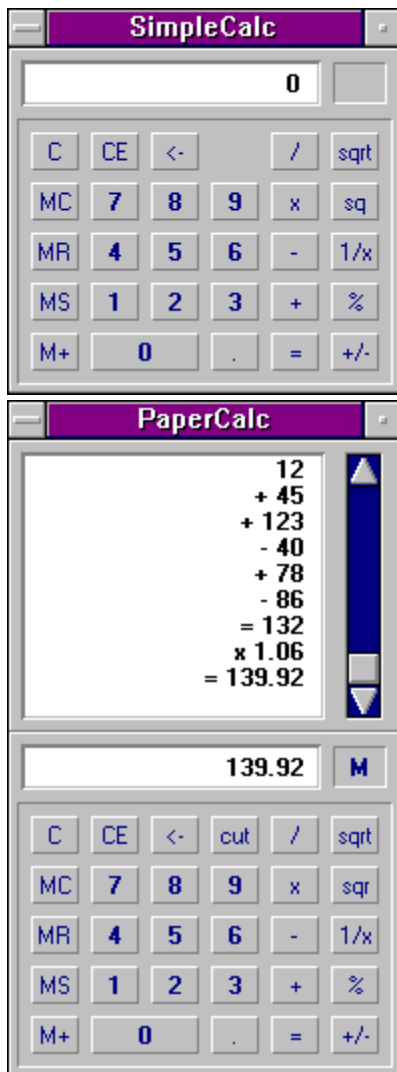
SimpleCalc

0

C CE <- / sqrt
MC 7 8 9 x sq
MR 4 5 6 - 1/x
MS 1 2 3 + %
M+ 0 . = +/-

PaperCalc

12
+ 45
+ 123
- 40
+ 78
- 86
= 132
x 1.06
= 139.92

139.92 M

C CE <- cut / sqrt
MC 7 8 9 x sqr
MR 4 5 6 - 1/x
MS 1 2 3 + %
M+ 0 . = +/-